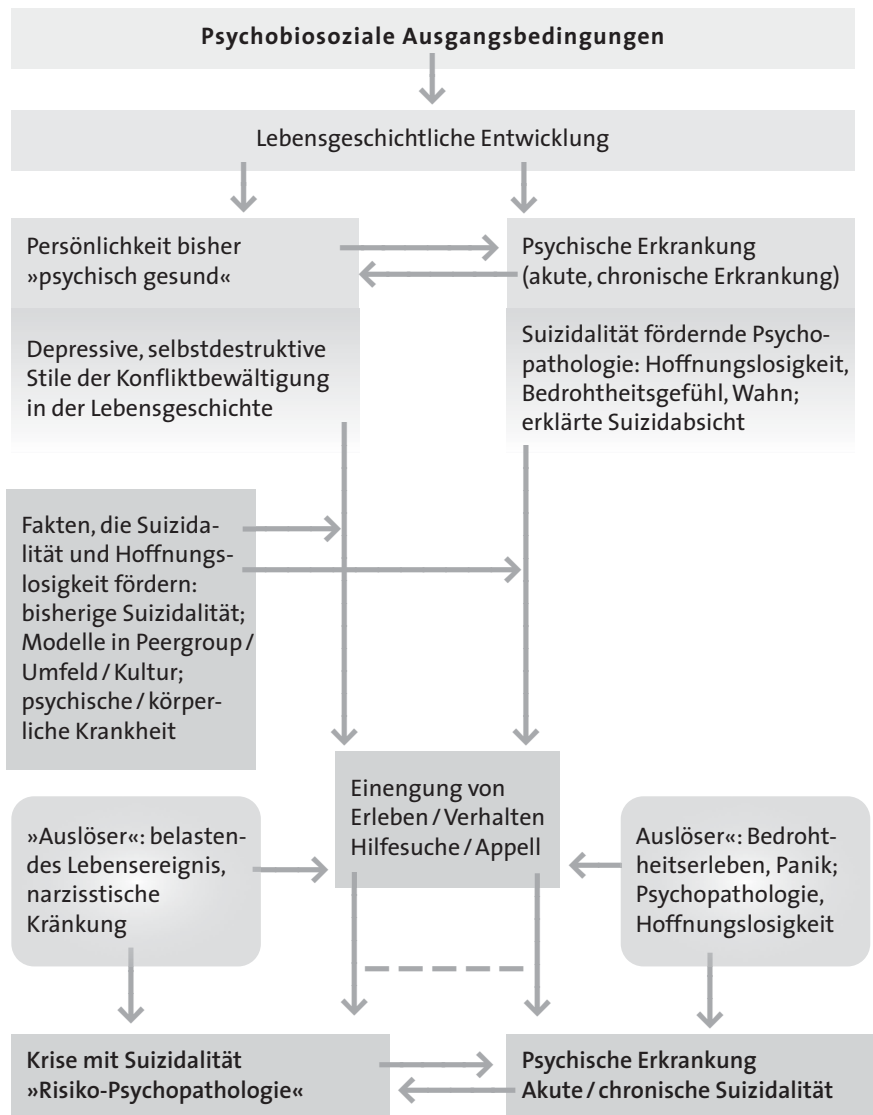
Psychobiosoziale Ausgangsbedingungen

Lebensgeschichtliche Entwicklung

Persönlichkeit bisher »psychisch gesund«

Psychische Erkrankung (akute, chronische Erkrankung)

Depressive, selbstdestruktive Stile der Konfliktbewältigung in der Lebensgeschichte

Suizidalität fördernde Psychopathologie: Hoffnungslosigkeit, Bedrohtheitsgefühl, Wahn; erklärte Suizidabsicht

Fakten, die Suizidalität und Hoffnungslosigkeit fördern: bisherige Suizidalität; Modelle in Peergroup / Umfeld / Kultur; psychische / körperliche Krankheit

»Auslöser«: belastendes Lebensereignis, narzisstische Kränkung

Einengung von Erleben / Verhalten Hilfesuche / Appell

Auslöser«: Bedrohtheitserleben, Panik; Psychopathologie, Hoffnungslosigkeit

Krise mit Suizidalität »Risiko-Psychopathologie«

Psychische Erkrankung Akute / chronische Suizidalität